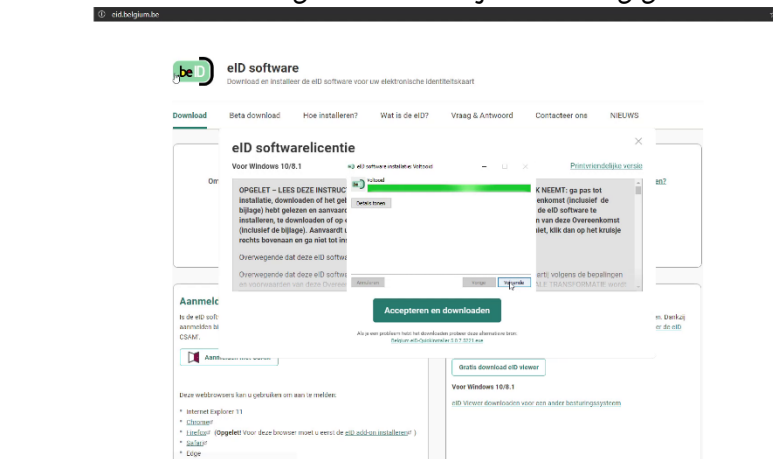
eid.belgium.be

beID

eID software

Download en installeer de eID software voor uw elektronische identiteitskaart

Download Beta download Hoe installeren? Wat is de eID? Vraag & Antwoord Contacteer ons NIEUWS

eID softwarelicentie

×

Voor Windows 10/8.1

Printvriendelijke versie

eID software installatie: Voltooid

Voltooid

Details tonen

Annuleren Vorige Voltooien

OPGELET – LEES DEZE INSTRUCT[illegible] K NEEMT: ga pas tot installatie, downloaden of het gel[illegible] enkomst (inclusief de bijlage) hebt gelezen en aanvaar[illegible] de eID software te installeren, te downloaden of op e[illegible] n van deze Overeenkomst (inclusief de bijlage). Aanvaardt u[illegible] niet, klik dan op het kruisje rechts bovenaan en ga niet tot ins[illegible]

Overwegende dat deze eID softw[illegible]

Overwegende dat deze eID softw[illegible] art) volgens de bepalingen en voorwaarden van deze Overeen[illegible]

Accepteren en downloaden

Als je een probleem hebt bij het downloaden probeer dan alternatieve link:
Belgium eID Quickinstaller 3.0.7.2211.exe

Om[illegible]

en?

Aanmeld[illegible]

Is de eID soft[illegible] aanmelden bi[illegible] CSAM.

Aanmelden met eID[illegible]

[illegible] Dank aanmelden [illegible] de eID

Gratis download eID viewer

Voor Windows 10/8.1

eID Viewer downloaden voor een ander besturingssysteem

Deze webbrowsers kan u gebruiken om aan te melden:

Internet Explorer 11
Chrome
Firefox (Opgelet! Voor deze browser moet u eerst de eID add-on installeren!)
Safari
Edge